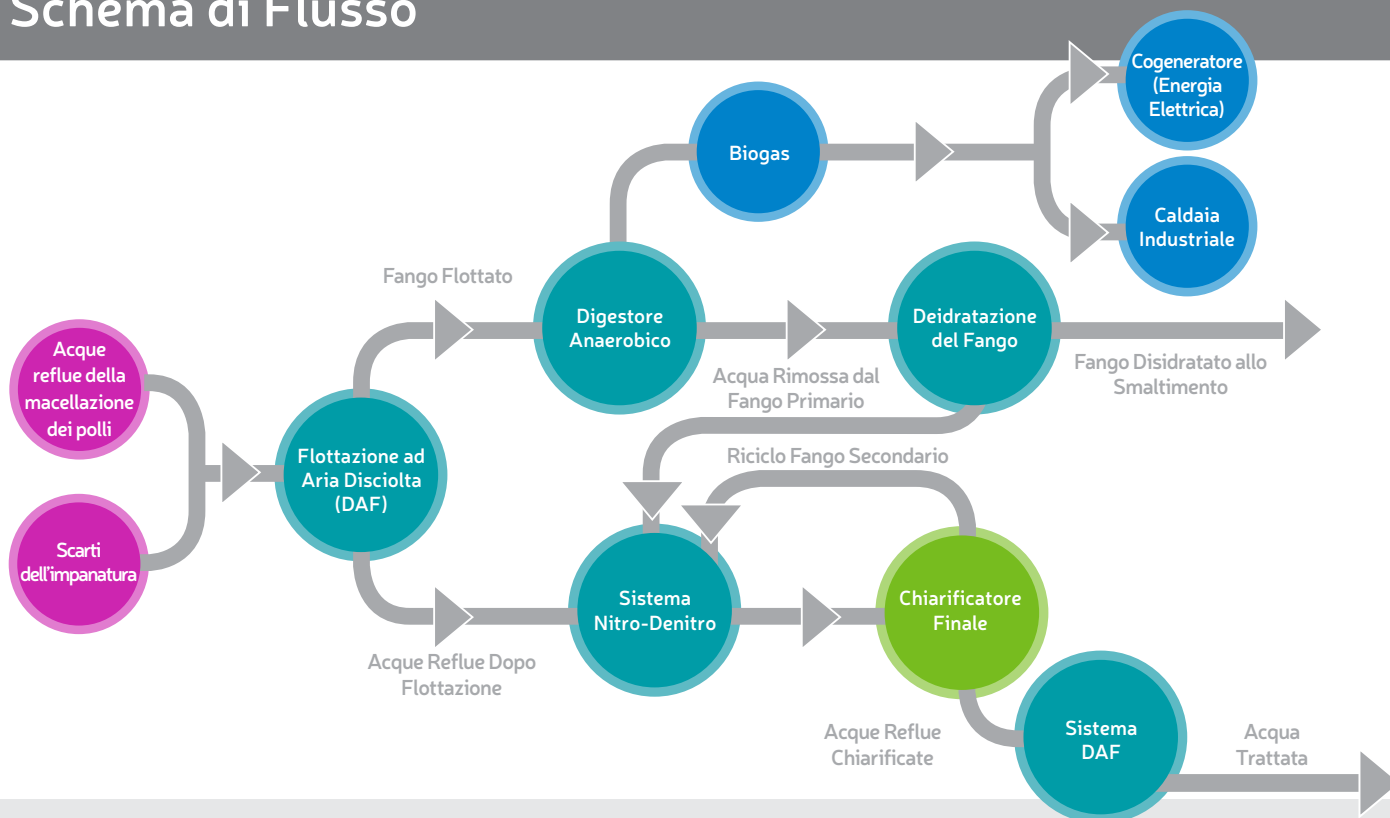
Schema di Flusso

Cogeneratore (Energia Elettrica)

Biogas

Caldaia Industriale

Fango Flottato

Digestore Anaerobico

Deidratazione del Fango

Acque reflue della macellazione dei polli

Acqua Rimossa dal Fango Primario

Fango Disidratato allo Smaltimento

Flottazione ad Aria Disciolta (DAF)

Riciclo Fango Secondario

Scarti dell'impanatura

Sistema Nitro-Denitro

Chiarificatore Finale

Acque Reflue Dopo Flottazione

Acque Reflue Chiarificate

Sistema DAF

Acqua Trattata